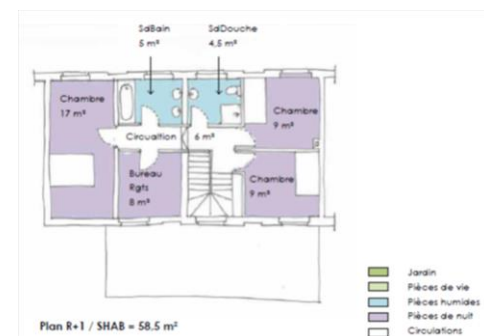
SdBain
5 m²

SdDouche
4.5 m²

Chambre
17 m²

Circulation   6 m²

Chambre
9 m²

Bureau
Rgts
8 m²

Chambre
9 m²

Jardin
Pièces de vie
Pièces humides
Pièces de nuit
Circulations

Plan R+1 / SHAB = 58.5 m²